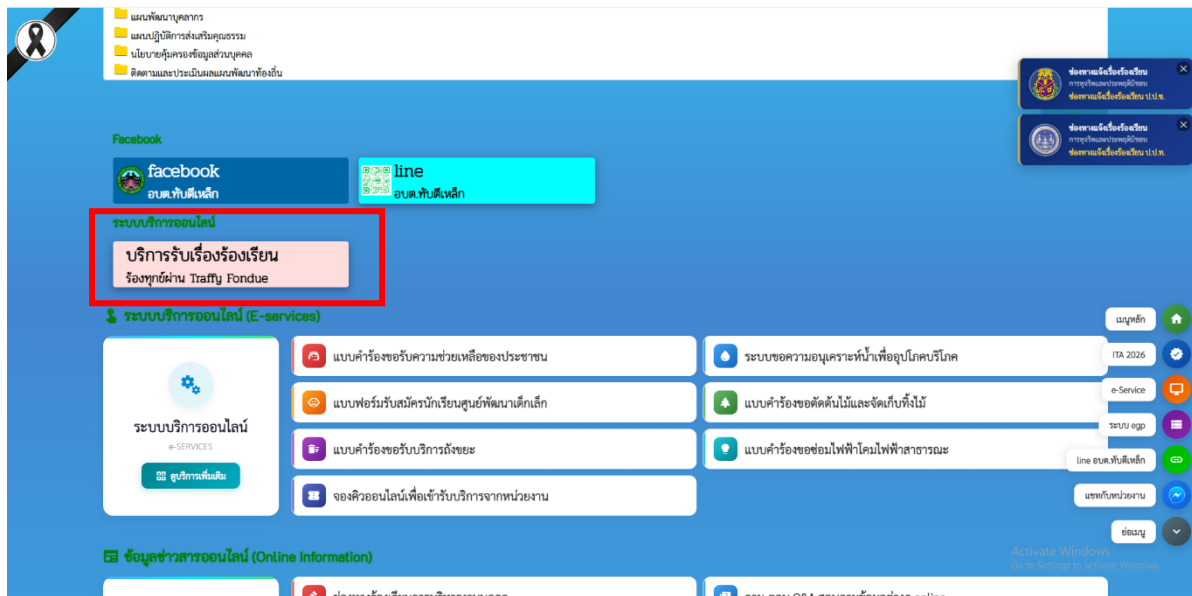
แผนพัฒนาบุคลากร
แผนปฏิบัติการส่งเสริมคุณธรรม
นโยบายคุ้มครองข้อมูลส่วนบุคคล
ติดตามและประเมินผลแผนพัฒนาท้องถิ่น

ช่องทางแจ้งเรื่องร้องเรียน
การทุจริตและประพฤติมิชอบ
ช่องทางแจ้งเรื่องร้องเรียน ป.ป.ท.

ช่องทางแจ้งเรื่องร้องเรียน
การทุจริตและประพฤติมิชอบ
ช่องทางแจ้งเรื่องร้องเรียน ป.ป.ช.

Facebook

facebook
อบต.ทับตีเหล็ก

line
อบต.ทับตีเหล็ก

ระบบบริการออนไลน์

บริการรับเรื่องร้องเรียน
ร้องทุกข์ผ่าน Traffy Fondue

ระบบบริการออนไลน์ (E-services)

ระบบบริการออนไลน์
e-SERVICES
ดูบริการเพิ่มเติม

แบบคำร้องขอรับความช่วยเหลือของประชาชน
ระบบขอความอนุเคราะห์น้ำเพื่ออุปโภคบริโภค
แบบฟอร์มรับสมัครนักเรียนศูนย์พัฒนาเด็กเล็ก
แบบคำร้องขอตัดต้นไม้และจัดเก็บกิ่งไม้
แบบคำร้องขอรับบริการถังขยะ
แบบคำร้องขอซ่อมไฟฟ้าโคมไฟฟ้าสาธารณะ
จองคิวออนไลน์เพื่อเข้ารับบริการจากหน่วยงาน

เมนูหลัก
ITA 2026
e-Service
ระบบ egp
line อบต.ทับตีเหล็ก
แชทกับหน่วยงาน
ย่อเมนู

ข้อมูลข่าวสารออนไลน์ (Online Information)

Activate Windows
Go to Settings to activate Windows.